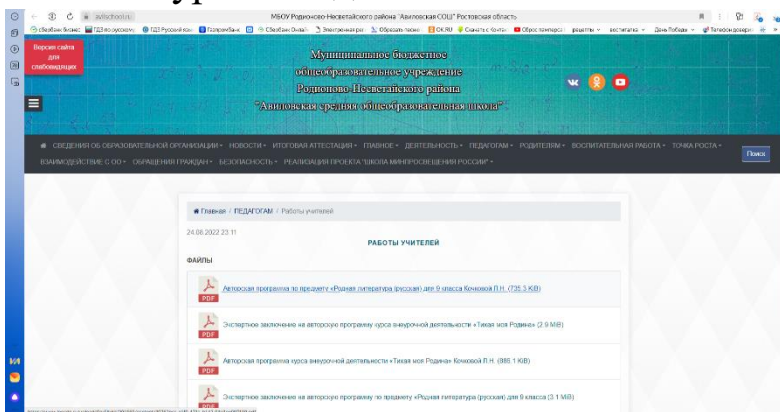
МБОУ Родионово-Несветайского района "Авиловская СОШ" Ростовская область

Версия сайта для слабовидящих

Муниципальное бюджетное общеобразовательное учреждение Родионово-Несветайского района "Авиловская средняя общеобразовательная школа"

СВЕДЕНИЯ ОБ ОБРАЗОВАТЕЛЬНОЙ ОРГАНИЗАЦИИ • НОВОСТИ • ИТОГОВАЯ АТТЕСТАЦИЯ • ГЛАВНОЕ • ДЕЯТЕЛЬНОСТЬ • ПЕДАГОГАМ • РОДИТЕЛЯМ • ВОСПИТАТЕЛЬНАЯ РАБОТА • ТОЧКА РОСТА • ВЗАИМОДЕЙСТВИЕ С ОО • ОБРАЩЕНИЯ ГРАЖДАН • БЕЗОПАСНОСТЬ • РЕАЛИЗАЦИЯ ПРОЕКТА "ШКОЛА МИНПРОСВЕЩЕНИЯ РОССИИ" •

Поиск

Главная / ПЕДАГОГАМ / Работы учителей

24.08.2022 23:11

РАБОТЫ УЧИТЕЛЕЙ

ФАЙЛЫ

PDF Авторская программа по предмету «Родная литература (русская) для 9 класса Кочковой Л.Н. (735.3 KiB)

PDF Экспертное заключение на авторскую программу курса внеурочной деятельности «Тихая моя Родина» (2.9 MiB)

PDF Авторская программа курса внеурочной деятельности «Тихая моя Родина» Кочковой Л.Н. (886.1 KiB)

PDF Экспертное заключение на авторскую программу по предмету «Родная литература (русская) для 9 класса (3.1 MiB)